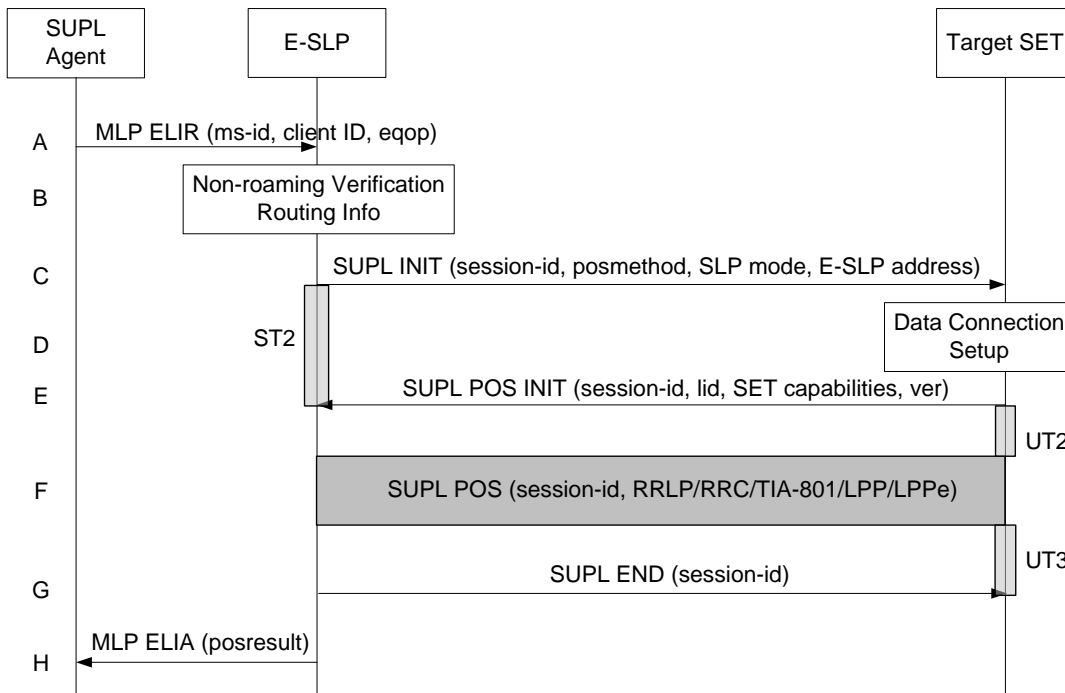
SUPL Agent

E-SLP

Target SET

A

MLP ELIR (ms-id, client ID, eqop)

B

Non-roaming Verification Routing Info

C

SUPL INIT (session-id, posmethod, SLP mode, E-SLP address)

D

ST2

Data Connection Setup

E

SUPL POS INIT (session-id, lid, SET capabilities, ver)

UT2

F

SUPL POS (session-id, RRLP/RRC/TIA-801/LPP/LPPe)

UT3

G

SUPL END (session-id)

H

MLP ELIA (posresult)